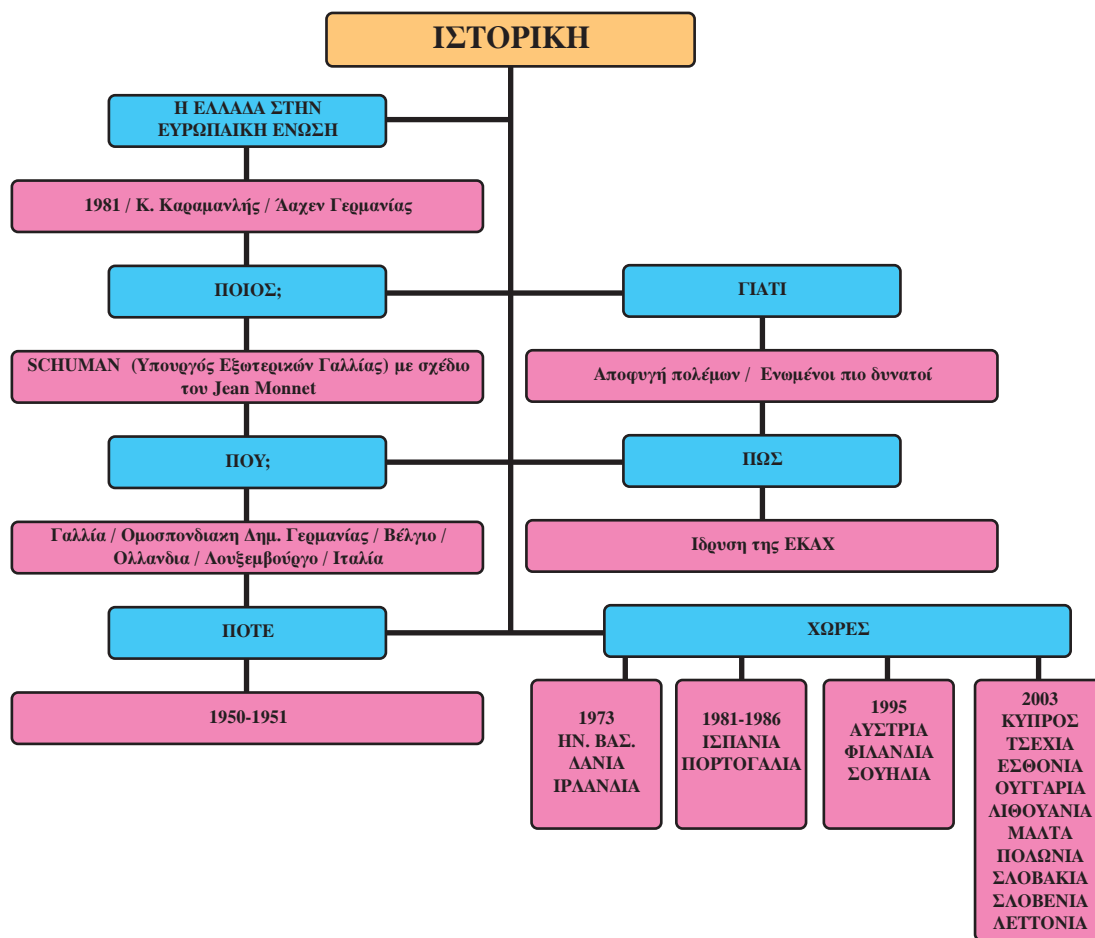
ΙΣΤΟΡΙΚΗ

Η ΕΛΛΑΔΑ ΣΤΗΝ ΕΥΡΩΠΑΙΚΗ ΕΝΩΣΗ

1981 / Κ. Καραμανλής / Άαχεν Γερμανίας

ΠΟΙΟΣ;

SCHUMAN (Υπουργός Εξωτερικών Γαλλίας) με σχέδιο του Jean Monnet

ΠΟΥ;

Γαλλία / Ομοσπονδιακη Δημ. Γερμανίας / Βέλγιο / Ολλανδια / Λουξεμβούργο / Ιταλία

ΠΟΤΕ

1950-1951

ΓΙΑΤΙ

Αποφυγή πολέμων / Ενωμένοι πιο δυνατοί

ΠΩΣ

Ιδρυση της ΕΚΑΧ

ΧΩΡΕΣ

1973
ΗΝ. ΒΑΣ.
ΔΑΝΙΑ
ΙΡΛΑΝΔΙΑ

1981-1986
ΙΣΠΑΝΙΑ
ΠΟΡΤΟΓΑΛΙΑ

1995
ΑΥΣΤΡΙΑ
ΦΙΛΑΝΔΙΑ
ΣΟΥΗΔΙΑ

2003
ΚΥΠΡΟΣ
ΤΣΕΧΙΑ
ΕΣΘΟΝΙΑ
ΟΥΓΓΑΡΙΑ
ΛΙΘΟΥΑΝΙΑ
ΜΑΛΤΑ
ΠΟΛΩΝΙΑ
ΣΛΟΒΑΚΙΑ
ΣΛΟΒΕΝΙΑ
ΛΕΤΤΟΝΙΑ